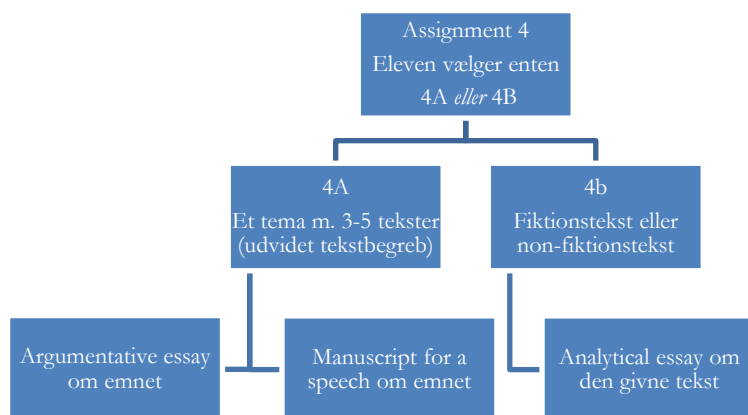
Assignment 4
Eleven vælger enten
4A *eller* 4B

4A
Et tema m. 3-5 tekster
(udvidet tekstbegreb)

4b
Fiktionstekst eller
non-fiktionstekst

Argumentative essay
om emnet

Manuscript for a
speech om emnet

Analytical essay om
den givne tekst